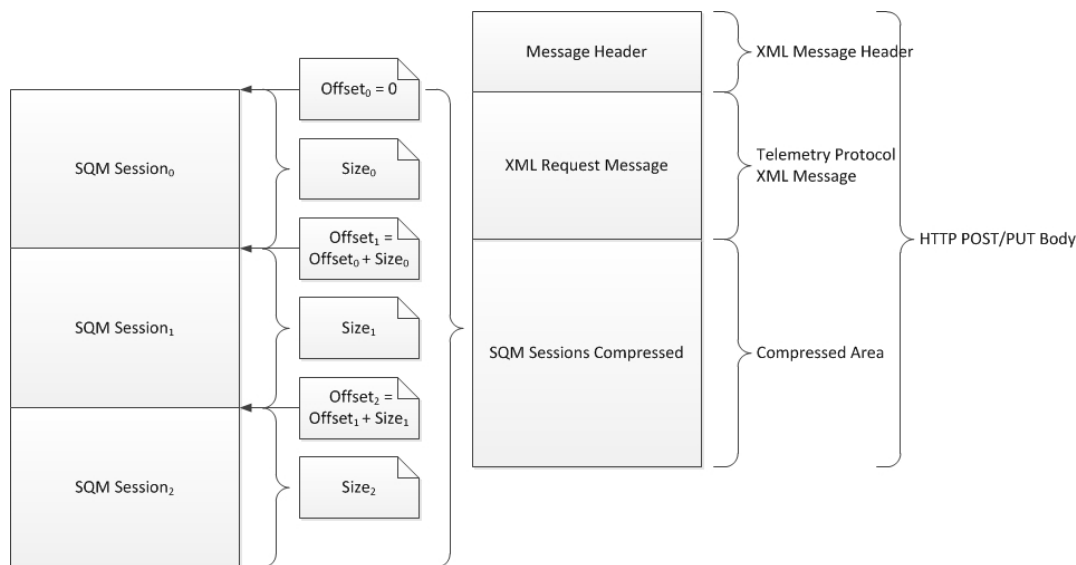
Message Header

XML Message Header

$\text{Offset}_0 = 0$

SQM Session$_0$

Size$_0$

XML Request Message

Telemetry Protocol XML Message

$\text{Offset}_1 = \text{Offset}_0 + \text{Size}_0$

HTTP POST/PUT Body

SQM Session$_1$

Size$_1$

SQM Sessions Compressed

Compressed Area

$\text{Offset}_2 = \text{Offset}_1 + \text{Size}_1$

SQM Session$_2$

Size$_2$